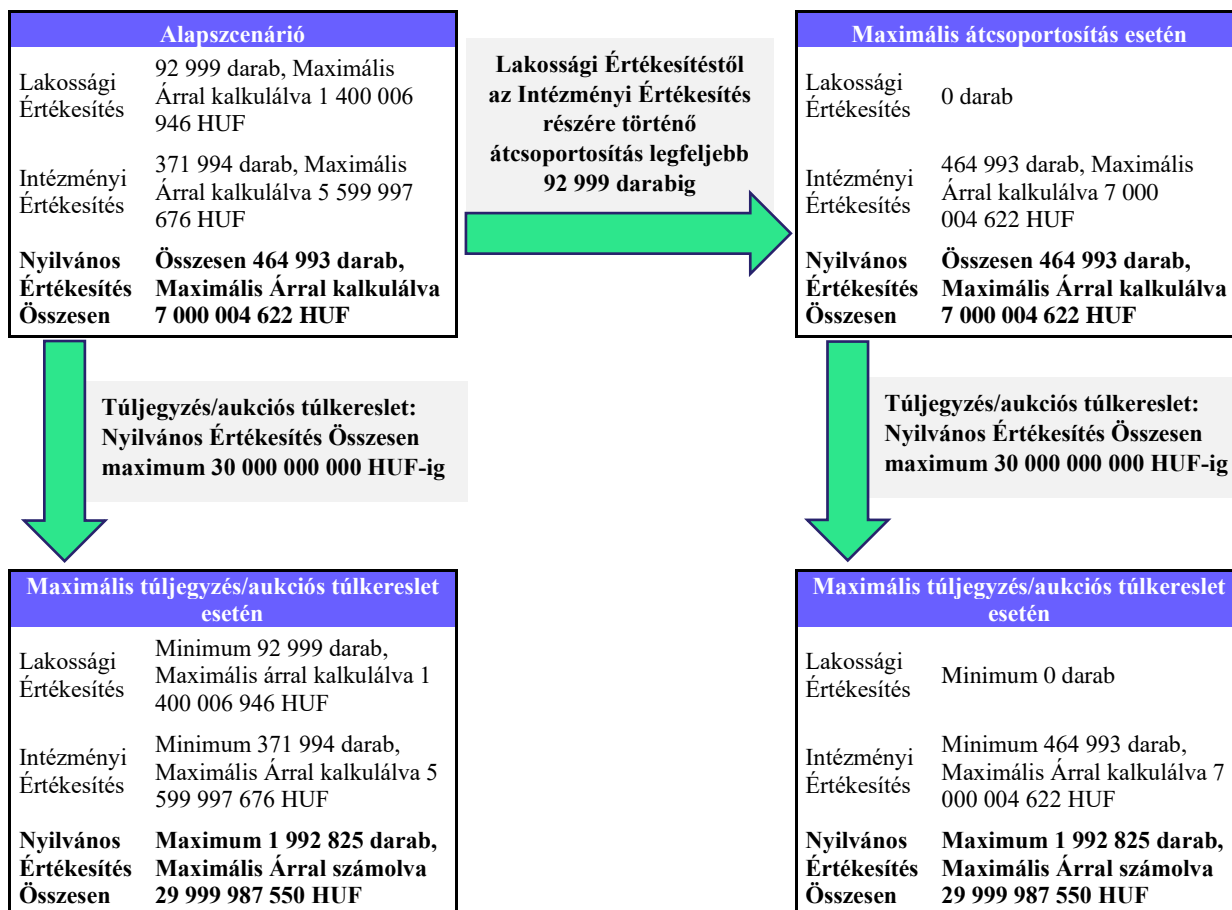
**Alapszcenárió**

| | |
|---|---|
| Lakossági Értékesítés | 92 999 darab, Maximális Árral kalkulálva 1 400 006 946 HUF |
| Intézményi Értékesítés | 371 994 darab, Maximális Árral kalkulálva 5 599 997 676 HUF |
| **Nyilvános Értékesítés Összesen** | **Összesen 464 993 darab, Maximális Árral kalkulálva 7 000 004 622 HUF** |

**Lakossági Értékesítéstől az Intézményi Értékesítés részére történő átcsoportosítás legfeljebb 92 999 darabig**

**Maximális átcsoportosítás esetén**

| | |
|---|---|
| Lakossági Értékesítés | 0 darab |
| Intézményi Értékesítés | 464 993 darab, Maximális Árral kalkulálva 7 000 004 622 HUF |
| **Nyilvános Értékesítés Összesen** | **Összesen 464 993 darab, Maximális Árral kalkulálva 7 000 004 622 HUF** |

**Túljegyzés/aukciós túlkereslet: Nyilvános Értékesítés Összesen maximum 30 000 000 000 HUF-ig**

**Túljegyzés/aukciós túlkereslet: Nyilvános Értékesítés Összesen maximum 30 000 000 000 HUF-ig**

**Maximális túljegyzés/aukciós túlkereslet esetén**

| | |
|---|---|
| Lakossági Értékesítés | Minimum 92 999 darab, Maximális árral kalkulálva 1 400 006 946 HUF |
| Intézményi Értékesítés | Minimum 371 994 darab, Maximális Árral kalkulálva 5 599 997 676 HUF |
| **Nyilvános Értékesítés Összesen** | **Maximum 1 992 825 darab, Maximális Árral számolva 29 999 987 550 HUF** |

**Maximális túljegyzés/aukciós túlkereslet esetén**

| | |
|---|---|
| Lakossági Értékesítés | Minimum 0 darab |
| Intézményi Értékesítés | Minimum 464 993 darab, Maximális Árral kalkulálva 7 000 004 622 HUF |
| **Nyilvános Értékesítés Összesen** | **Maximum 1 992 825 darab, Maximális Árral számolva 29 999 987 550 HUF** |